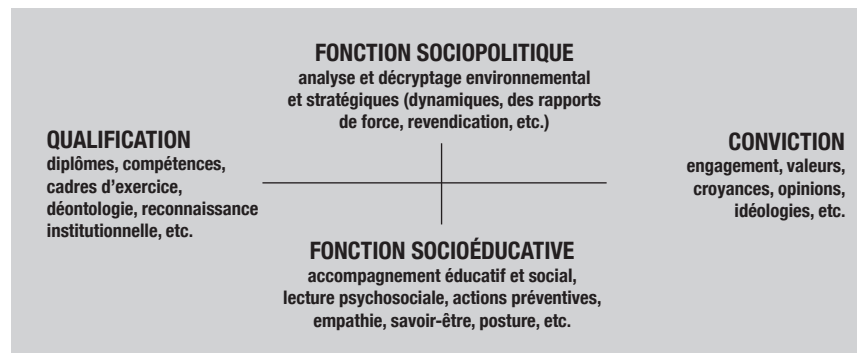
FONCTION SOCIOPOLITIQUE
analyse et décryptage environnemental et stratégiques (dynamiques, des rapports de force, revendication, etc.)

QUALIFICATION
diplômes, compétences, cadres d'exercice, déontologie, reconnaissance institutionnelle, etc.

CONVICTION
engagement, valeurs, croyances, opinions, idéologies, etc.

FONCTION SOCIOÉDUCATIVE
accompagnement éducatif et social, lecture psychosociale, actions préventives, empathie, savoir-être, posture, etc.